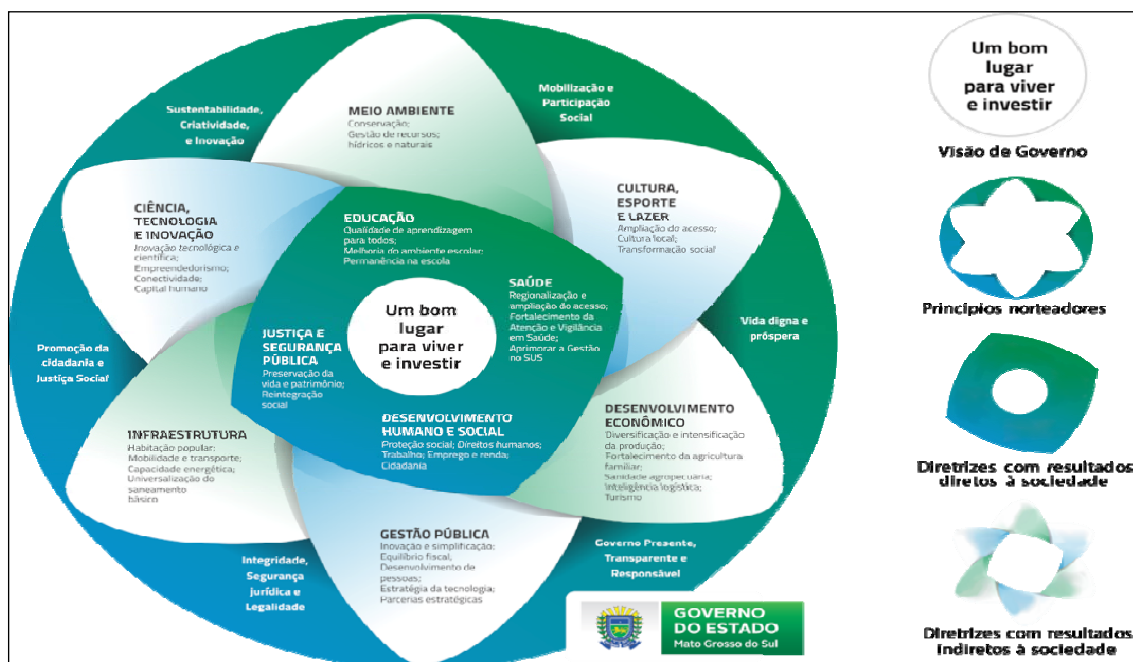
Sustentabilidade, Criatividade, e Inovação

MEIO AMBIENTE
Conservação; Gestão de recursos hídricos e naturais

Mobilização e Participação Social

CIÊNCIA, TECNOLOGIA E INOVAÇÃO
Inovação tecnológica e científica; Empreendedorismo; Conectividade; Capital humano

EDUCAÇÃO
Qualidade de aprendizagem para todos; Melhoria do ambiente escolar; Permanência na escola

CULTURA, ESPORTE E LAZER
Ampliação do acesso; Cultura local; Transformação social

SAÚDE
Regionalização e ampliação do acesso; Fortalecimento da Atenção e Vigilância em Saúde; Aprimorar a Gestão no SUS

Um bom lugar para viver e investir

JUSTIÇA E SEGURANÇA PÚBLICA
Preservação da vida e patrimônio; Reintegração social

Promoção da cidadania e Justiça Social

Vida digna e próspera

DESENVOLVIMENTO HUMANO E SOCIAL
Proteção social; Direitos humanos; Trabalho; Emprego e renda; Cidadania

DESENVOLVIMENTO ECONÔMICO
Diversificação e intensificação da produção; Fortalecimento da agricultura familiar; Sanidade agropecuária; Inteligência logística; Turismo

INFRAESTRUTURA
Habitação popular; Mobilidade e transporte; Capacidade energética; Universalização do saneamento básico

GESTÃO PÚBLICA
Inovação e simplificação; Equilíbrio fiscal; Desenvolvimento de pessoas; Estratégia da tecnologia; Parcerias estratégicas

Integridade, Segurança jurídica e Legalidade

Governo Presente, Transparente e Responsável

GOVERNO DO ESTADO
Mato Grosso do Sul

Um bom lugar para viver e investir
Visão de Governo

Princípios norteadores

Diretrizes com resultados diretos à sociedade

Diretrizes com resultados indiretos à sociedade